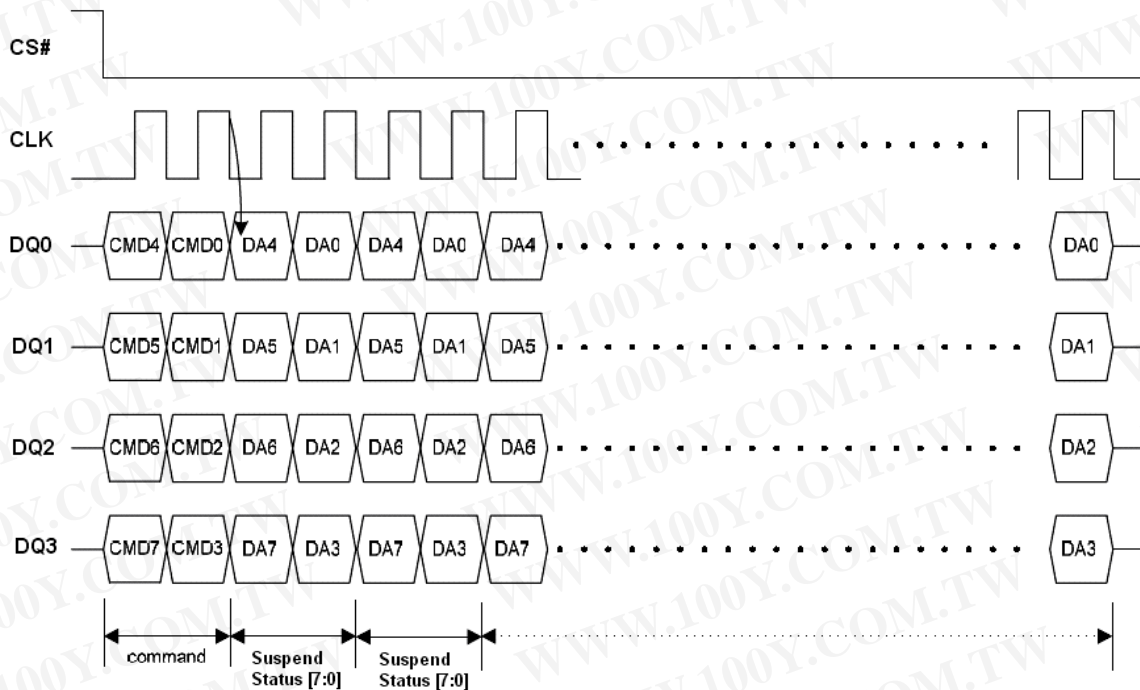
CS#

CLK

DQ0 CMD4 CMD0 DA4 DA0 DA4 DA0 DA4 DA0

DQ1 CMD5 CMD1 DA5 DA1 DA5 DA1 DA5 DA1

DQ2 CMD6 CMD2 DA6 DA2 DA6 DA2 DA6 DA2

DQ3 CMD7 CMD3 DA7 DA3 DA7 DA3 DA7 DA3

command

Suspend Status [7:0]

Suspend Status [7:0]

WWW.100Y.COM.TW